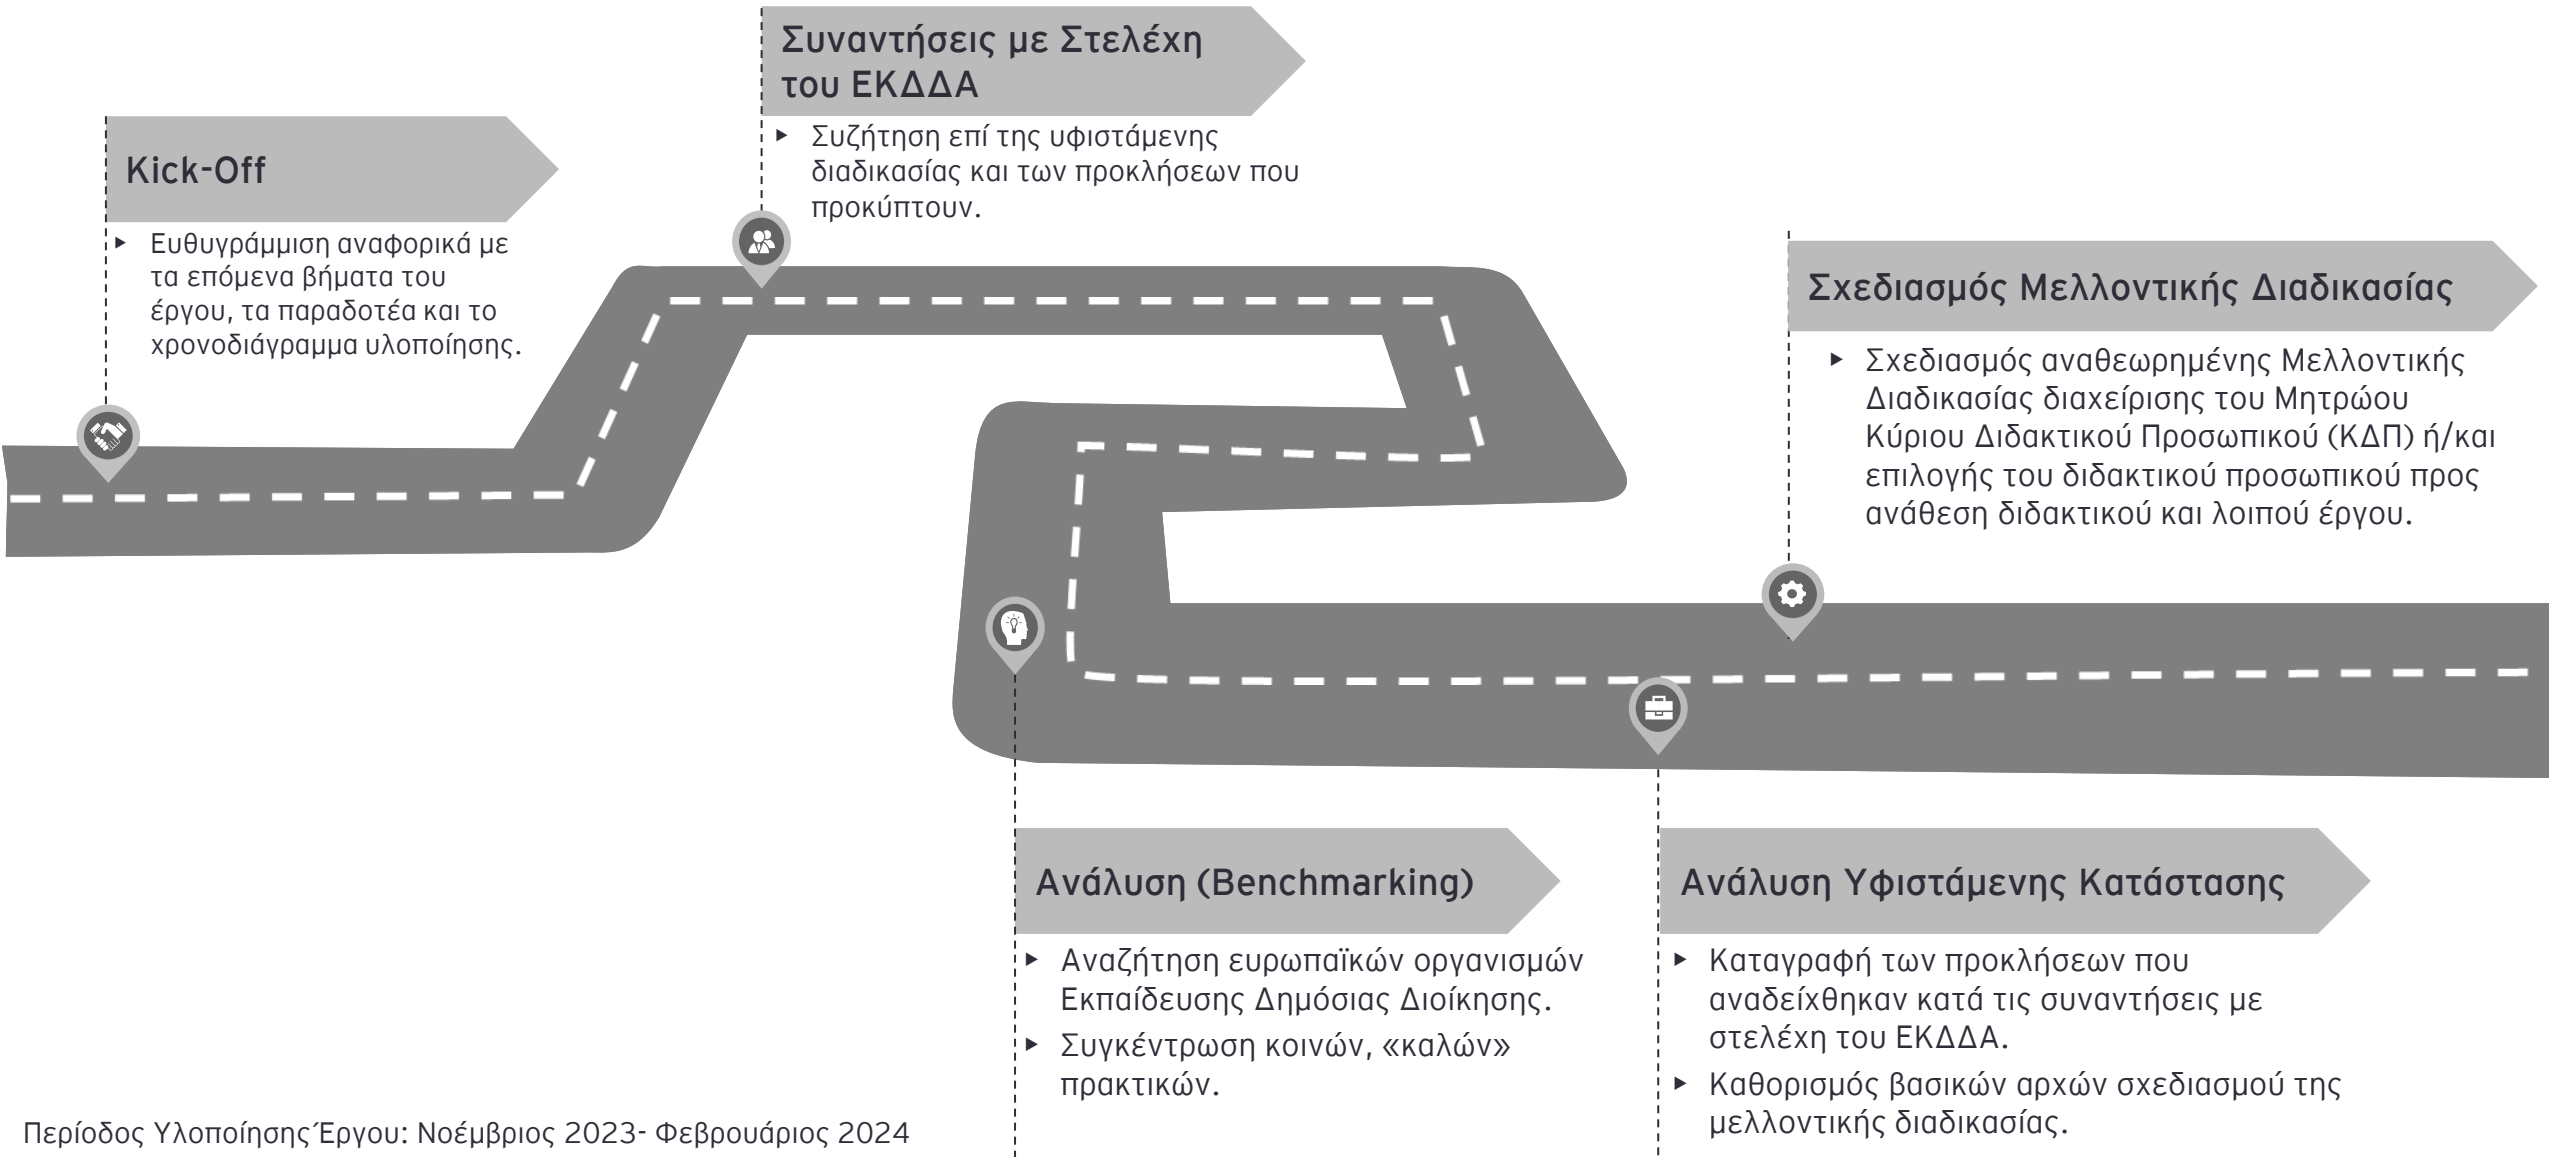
Kick-Off

Ευθυγράμμιση αναφορικά με τα επόμενα βήματα του έργου, τα παραδοτέα και το χρονοδιάγραμμα υλοποίησης.

Συναντήσεις με Στελέχη του ΕΚΔΔΑ

Συζήτηση επί της υφιστάμενης διαδικασίας και των προκλήσεων που προκύπτουν.

Σχεδιασμός Μελλοντικής Διαδικασίας

Σχεδιασμός αναθεωρημένης Μελλοντικής Διαδικασίας διαχείρισης του Μητρώου Κύριου Διδακτικού Προσωπικού (ΚΔΠ) ή/και επιλογής του διδακτικού προσωπικού προς ανάθεση διδακτικού και λοιπού έργου.

Ανάλυση (Benchmarking)

Αναζήτηση ευρωπαϊκών οργανισμών Εκπαίδευσης Δημόσιας Διοίκησης.

Συγκέντρωση κοινών, «καλών» πρακτικών.

Ανάλυση Υφιστάμενης Κατάστασης

Καταγραφή των προκλήσεων που αναδείχθηκαν κατά τις συναντήσεις με στελέχη του ΕΚΔΔΑ.

Καθορισμός βασικών αρχών σχεδιασμού της μελλοντικής διαδικασίας.

Περίοδος Υλοποίησης Έργου: Νοέμβριος 2023- Φεβρουάριος 2024